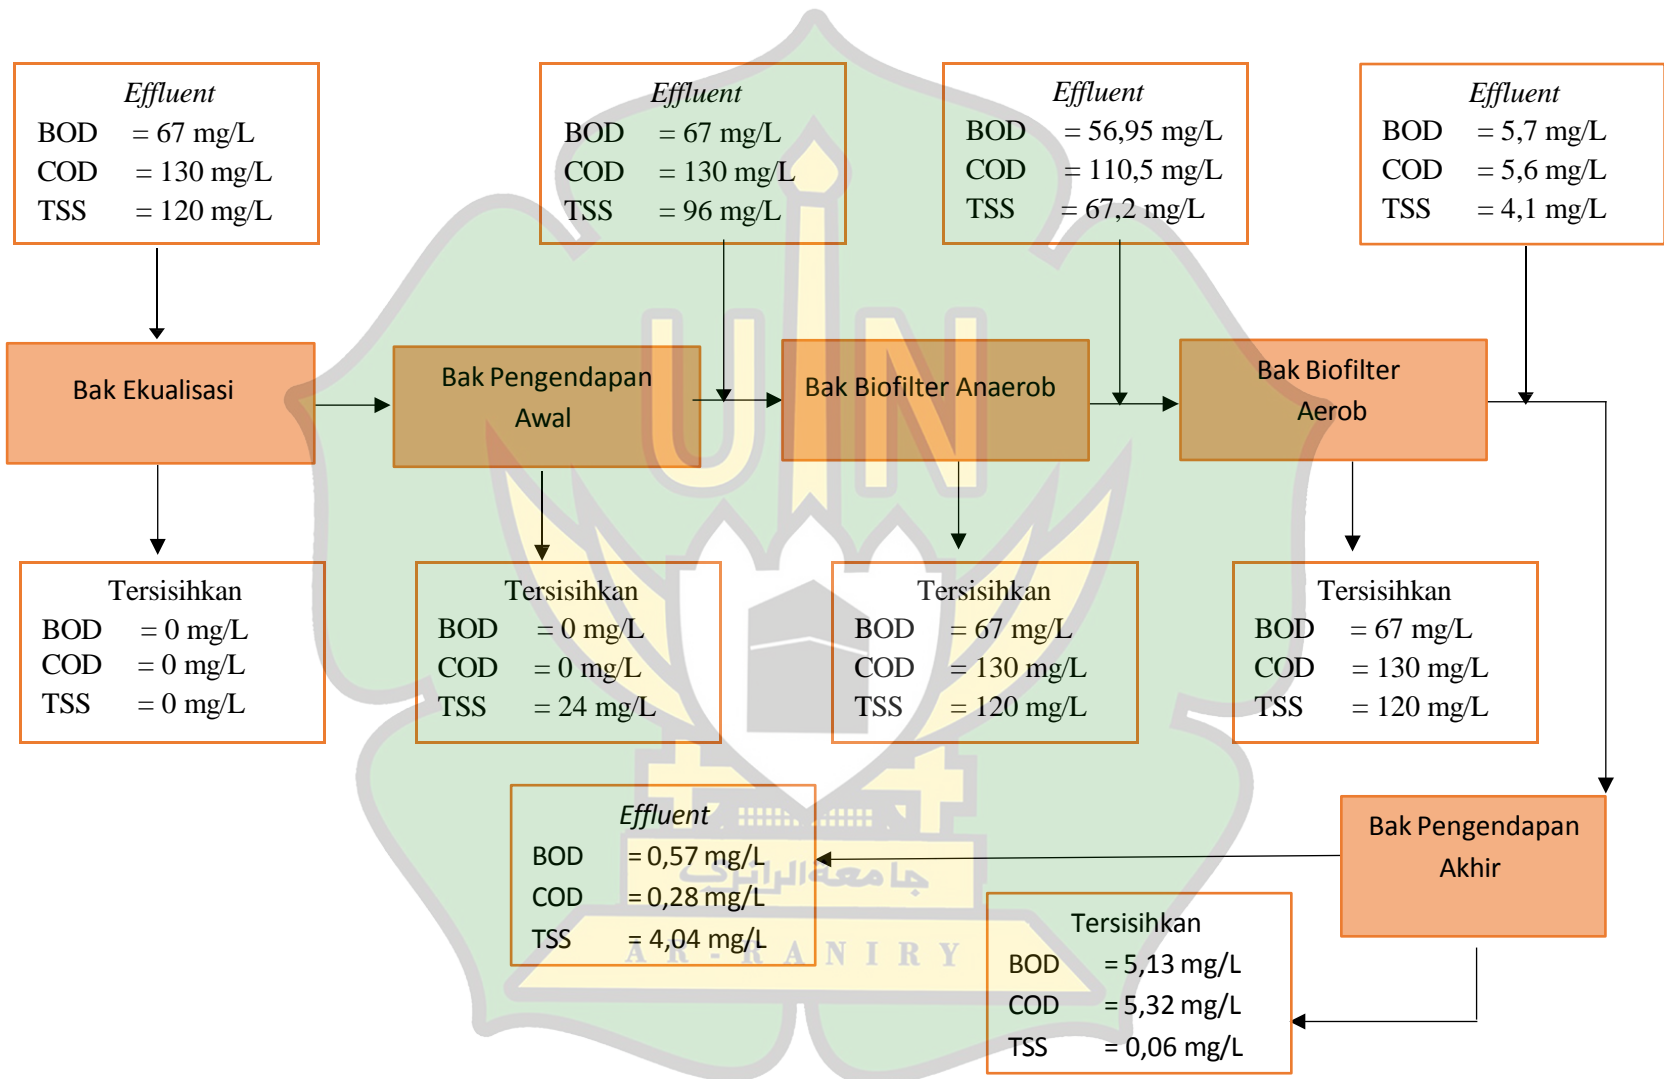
*Effluent*
BOD = 67 mg/L
COD = 130 mg/L
TSS = 120 mg/L

*Effluent*
BOD = 67 mg/L
COD = 130 mg/L
TSS = 96 mg/L

*Effluent*
BOD = 56,95 mg/L
COD = 110,5 mg/L
TSS = 67,2 mg/L

*Effluent*
BOD = 5,7 mg/L
COD = 5,6 mg/L
TSS = 4,1 mg/L

Bak Ekualisasi

Bak Pengendapan Awal

Bak Biofilter Anaerob

Bak Biofilter Aerob

Tersisihkan
BOD = 0 mg/L
COD = 0 mg/L
TSS = 0 mg/L

Tersisihkan
BOD = 0 mg/L
COD = 0 mg/L
TSS = 24 mg/L

Tersisihkan
BOD = 67 mg/L
COD = 130 mg/L
TSS = 120 mg/L

Tersisihkan
BOD = 67 mg/L
COD = 130 mg/L
TSS = 120 mg/L

*Effluent*
BOD = 0,57 mg/L
COD = 0,28 mg/L
TSS = 4,04 mg/L

جامعة الرانري
A R - R A N I R Y

Bak Pengendapan Akhir

Tersisihkan
BOD = 5,13 mg/L
COD = 5,32 mg/L
TSS = 0,06 mg/L